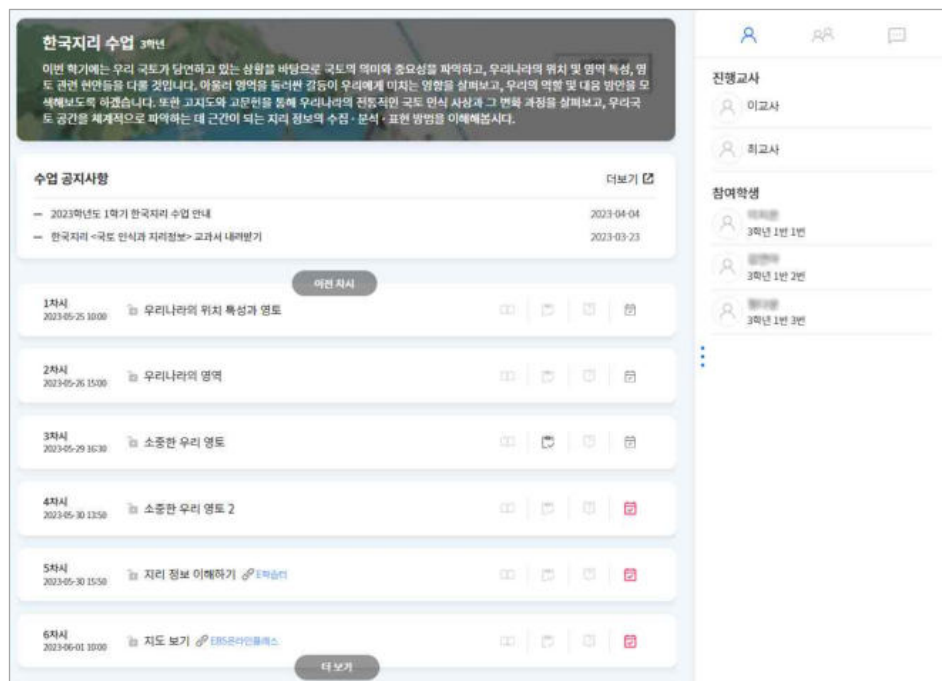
한국지리 수업 3학년

이번 학기에는 우리 국토가 당면하고 있는 상황을 바탕으로 국토의 의미와 중요성을 파악하고, 우리나라의 위치 및 영역 특성, 영도 관련 현안들을 다룰 것입니다. 아울러 영역을 둘러싼 갈등이 우리에게 미치는 영향을 살펴보고, 우리의 역할 및 대응 방안을 모색해보도록 하겠습니다. 또한 고지도와 고문헌을 통해 우리나라의 전통적인 국토 인식 사상과 그 변화 과정을 살펴보고, 우리국토 공간을 체계적으로 파악하는 데 근간이 되는 지리 정보의 수집·분석·표현 방법을 이해해봅시다.

수업 공지사항

더보기

– 2023학년도 1학기 한국지리 수업 안내 2023-04-04

– 한국지리 <국토 인식과 지리정보> 교과서 내려받기 2023-03-23

이전 차시

1차시
2023-05-25 10:00
우리나라의 위치 특성과 영토

2차시
2023-05-26 15:00
우리나라의 영역

3차시
2023-05-29 16:30
소중한 우리 영토

4차시
2023-05-30 13:50
소중한 우리 영토 2

5차시
2023-05-30 15:50
지리 정보 이해하기 E학습터

6차시
2023-06-01 10:00
지도 보기 EBS온라인클래스

더 보기

진행교사
이교사
최교사

참여학생
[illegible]
3학년 1반 1번
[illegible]
3학년 1반 2번
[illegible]
3학년 1반 3번